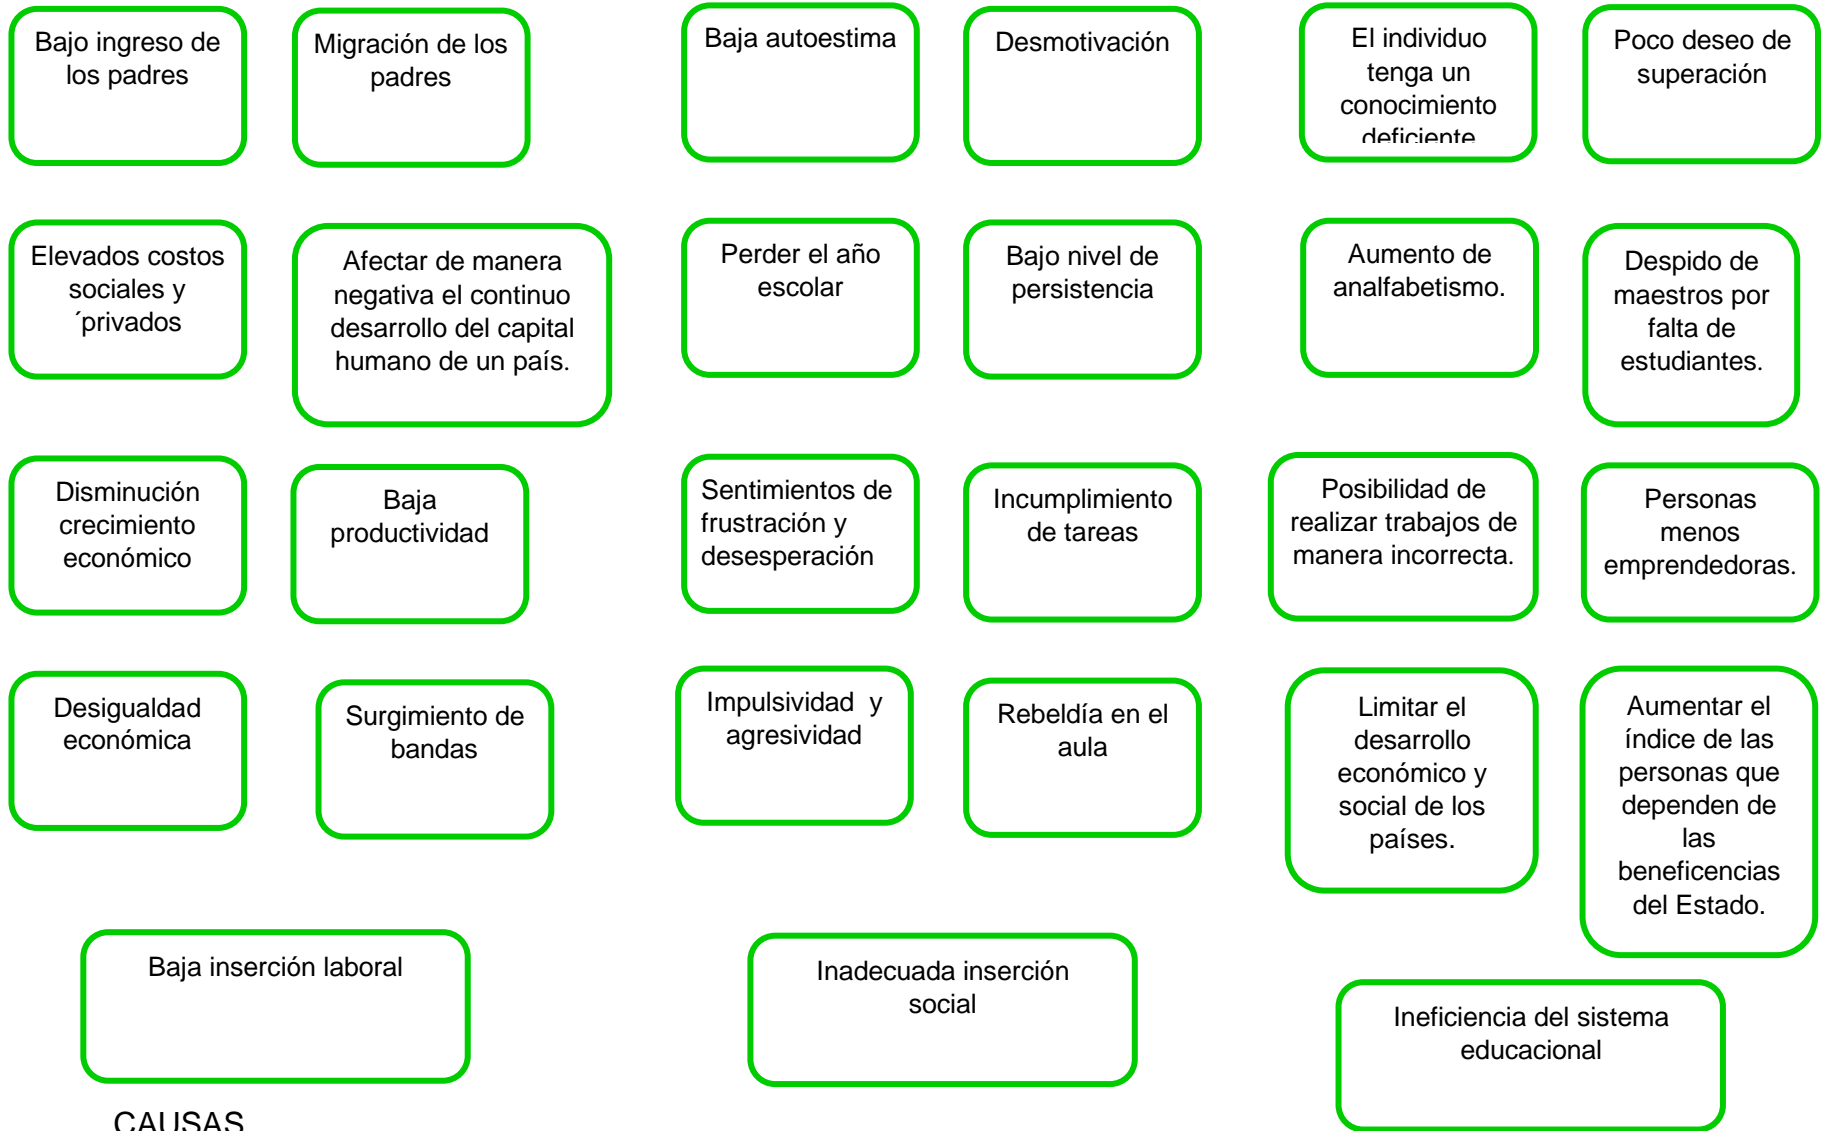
Bajo ingreso de los padres

Migración de los padres

Baja autoestima

Desmotivación

El individuo tenga un conocimiento deficiente

Poco deseo de superación

Elevados costos sociales y ´privados

Afectar de manera negativa el continuo desarrollo del capital humano de un país.

Perder el año escolar

Bajo nivel de persistencia

Aumento de analfabetismo.

Despido de maestros por falta de estudiantes.

Disminución crecimiento económico

Baja productividad

Sentimientos de frustración y desesperación

Incumplimiento de tareas

Posibilidad de realizar trabajos de manera incorrecta.

Personas menos emprendedoras.

Desigualdad económica

Surgimiento de bandas

Impulsividad y agresividad

Rebeldía en el aula

Limitar el desarrollo económico y social de los países.

Aumentar el índice de las personas que dependen de las beneficencias del Estado.

Baja inserción laboral

Inadecuada inserción social

Ineficiencia del sistema educacional

CAUSAS